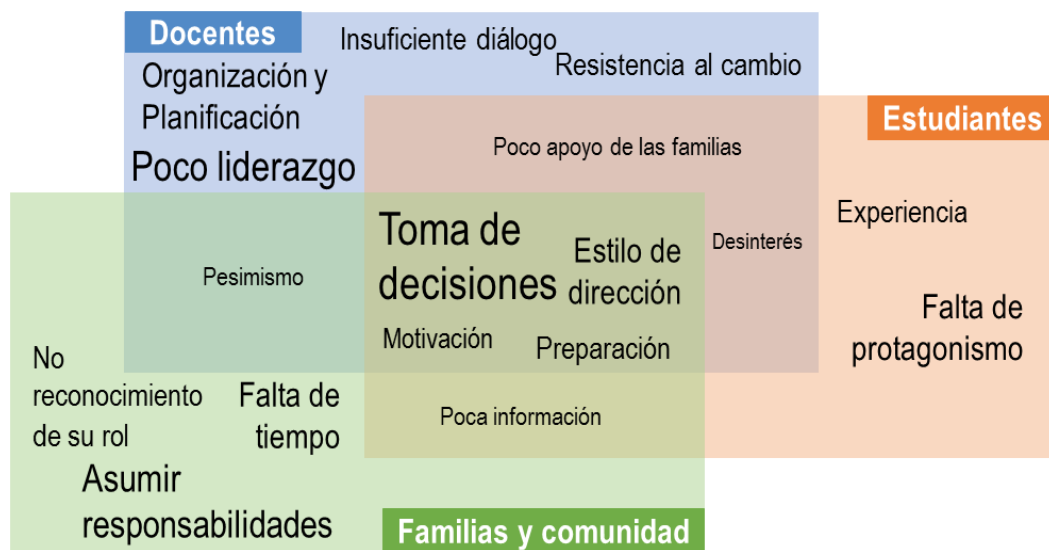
Docentes

Insuficiente diálogo

Resistencia al cambio

Organización y Planificación

Poco liderazgo

Estudiantes

Poco apoyo de las familias

Experiencia

Toma de decisiones

Estilo de dirección

Desinterés

Pesimismo

Falta de protagonismo

Motivación

Preparación

No reconocimiento de su rol

Falta de tiempo

Poca información

Asumir responsabilidades

Familias y comunidad